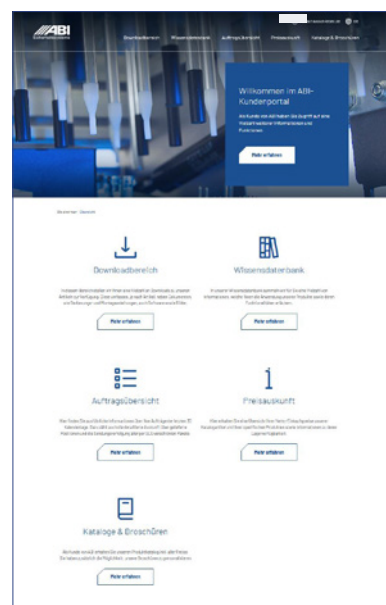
ABI

Downloadbereich Wissensdatenbank Auftragsübersicht Preisauskunft Kataloge & Broschüren

Willkommen im ABI-Kundenportal

Als Kunde von ABI haben Sie Zugriff auf eine Vielzahl exklusiver Informationen und Funktionen.

Mehr erfahren

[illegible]

Downloadbereich

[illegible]

Mehr erfahren

Wissensdatenbank

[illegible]

Mehr erfahren

Auftragsübersicht

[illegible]

Mehr erfahren

Preisauskunft

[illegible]

Mehr erfahren

Kataloge & Broschüren

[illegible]

Mehr erfahren